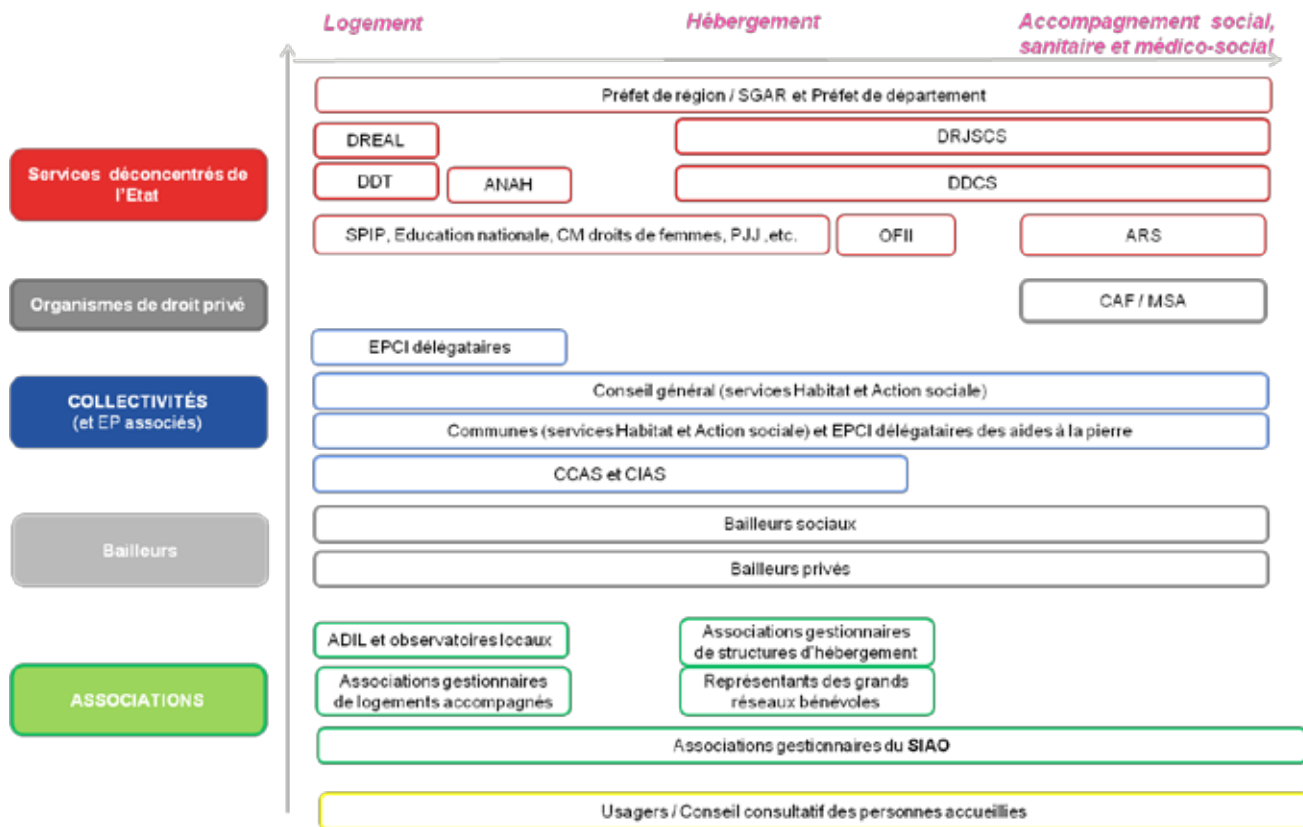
Logement

Hébergement

Accompagnement social, sanitaire et médico-social

Préfet de région / SGAR et Préfet de département

Services déconcentrés de l'Etat

DREAL

DRJSCS

DDT

ANAH

DDCS

SPIP, Education nationale, CM droits de femmes, PJJ ,etc.

OFII

ARS

Organismes de droit privé

CAF / MSA

EPCI délégataires

COLLECTIVITÉS (et EP associés)

Conseil général (services Habitat et Action sociale)

Communes (services Habitat et Action sociale) et EPCI délégataires des aides à la pierre

CCAS et CIAS

Bailleurs

Bailleurs sociaux

Bailleurs privés

ADIL et observatoires locaux

Associations gestionnaires de structures d'hébergement

ASSOCIATIONS

Associations gestionnaires de logements accompagnés

Représentants des grands réseaux bénévoles

Associations gestionnaires du SIAO

Usagers / Conseil consultatif des personnes accueillies